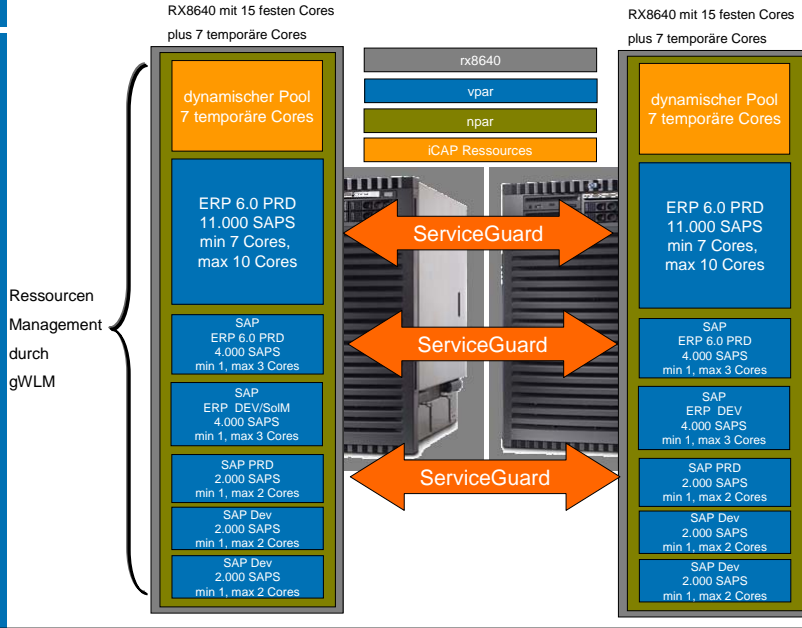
RX8640 mit 15 festen Cores
plus 7 temporäre Cores

rx8640
vpar
npar
iCAP Ressources

RX8640 mit 15 festen Cores
plus 7 temporäre Cores

Ressourcen Management durch gWLM

dynamischer Pool
7 temporäre Cores

ERP 6.0 PRD
11.000 SAPS
min 7 Cores,
max 10 Cores

SAP
ERP 6.0 PRD
4.000 SAPS
min 1, max 3 Cores

SAP
ERP DEV/SolM
4.000 SAPS
min 1, max 3 Cores

SAP PRD
2.000 SAPS
min 1, max 2 Cores

SAP Dev
2.000 SAPS
min 1, max 2 Cores

SAP Dev
2.000 SAPS
min 1, max 2 Cores

ServiceGuard
ServiceGuard
ServiceGuard

dynamischer Pool
7 temporäre Cores

ERP 6.0 PRD
11.000 SAPS
min 7 Cores,
max 10 Cores

SAP
ERP 6.0 PRD
4.000 SAPS
min 1, max 3 Cores

SAP
ERP DEV
4.000 SAPS
min 1, max 3 Cores

SAP PRD
2.000 SAPS
min 1, max 2 Cores

SAP Dev
2.000 SAPS
min 1, max 2 Cores

SAP Dev
2.000 SAPS
min 1, max 2 Cores